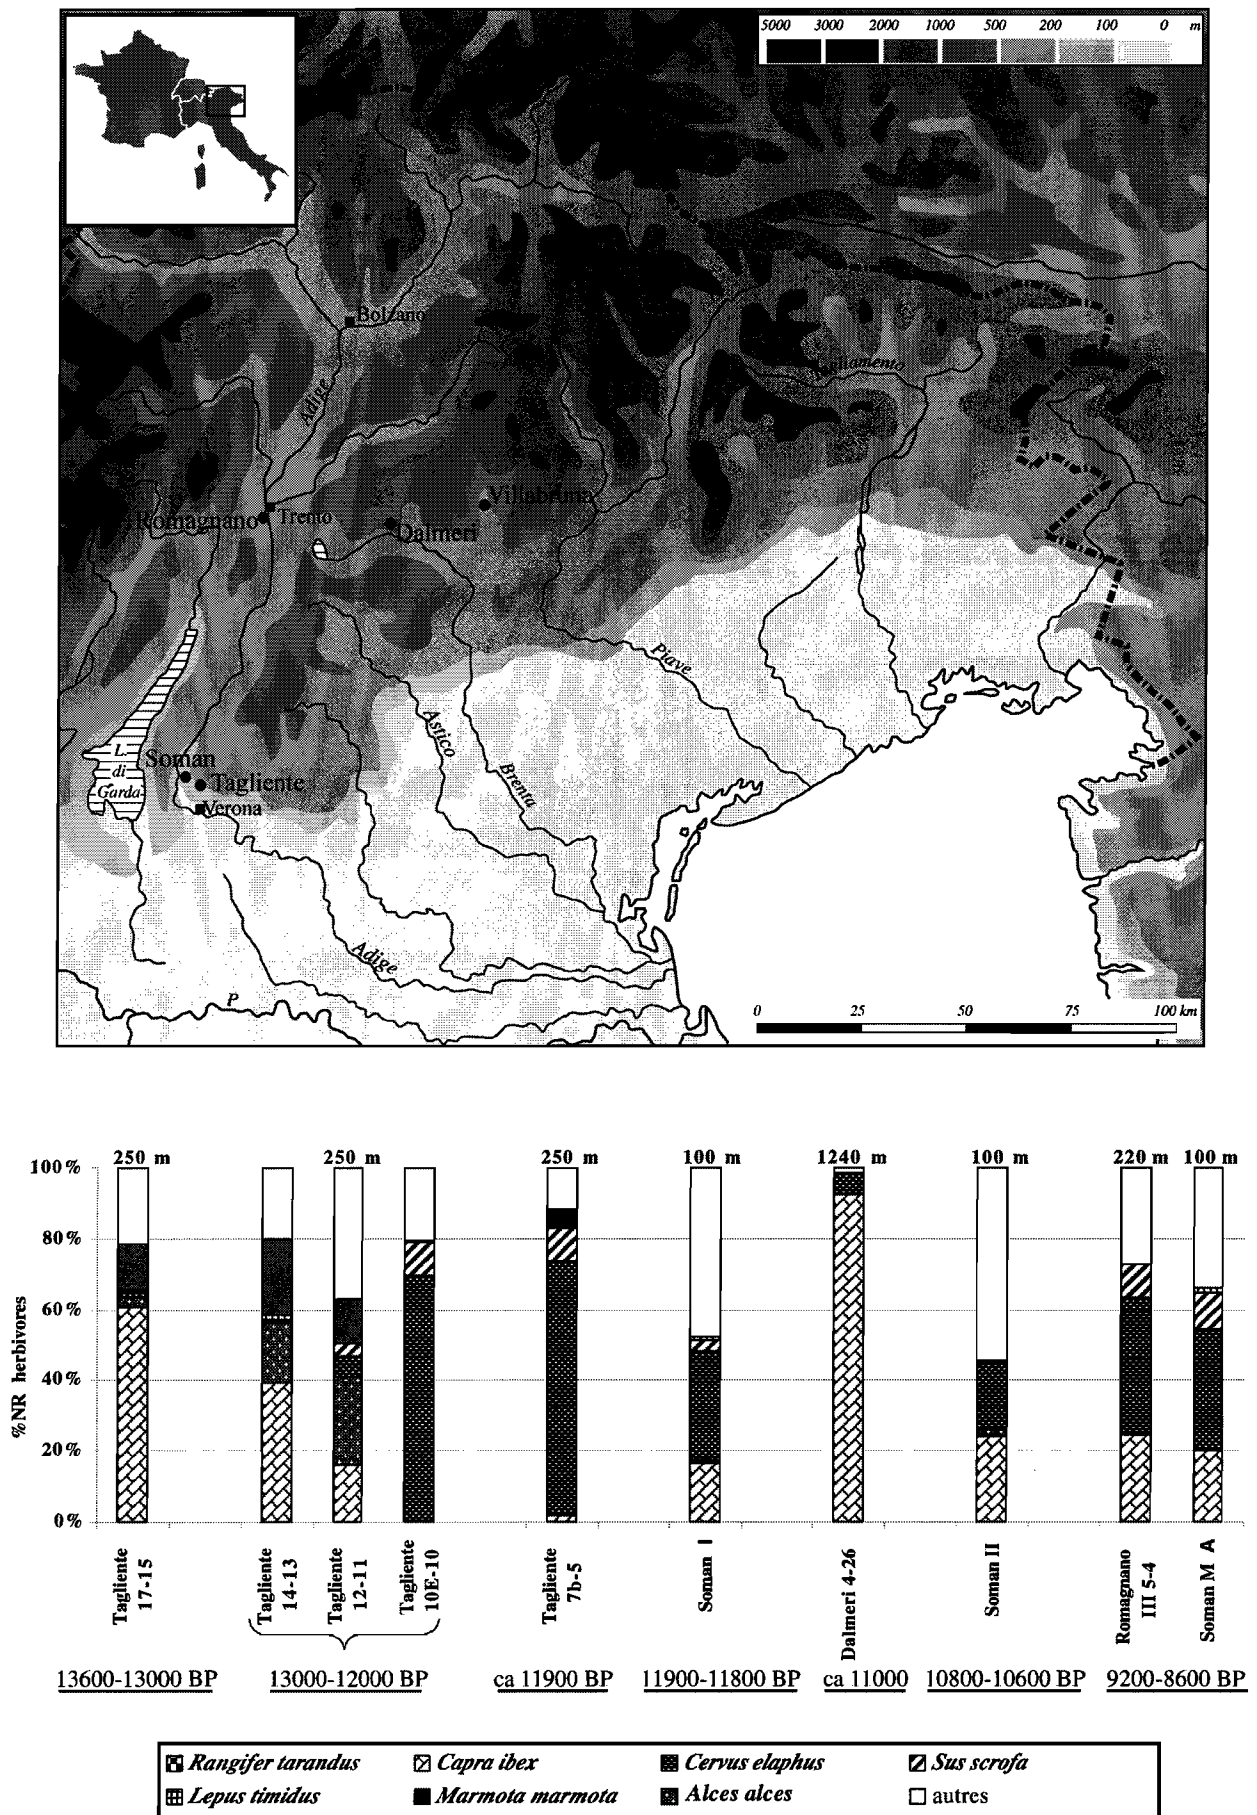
5000 3000 2000 1000 500 200 100 0 m

Bolzano
Adige
Tagliamento
Romagnano
Trento
Dalmeri
Villabruna
Piave
Astico
Brenta
L. di Garda
Soman
Tagliente
Verona
Adige
P

0 25 50 75 100 km

250 m 250 m 250 m 100 m 1240 m 100 m 220 m 100 m

100 %
80 %
60 %
40 %
20 %
0 %

% NR herbivores

Tagliente 17-15
Tagliente 14-13
Tagliente 12-11
Tagliente 10E-10
Tagliente 7b-5
Soman I
Dalmeri 4-26
Soman II
Romagnano III 5-4
Soman M A

13600-13000 BP 13000-12000 BP ca 11900 BP 11900-11800 BP ca 11000 10800-10600 BP 9200-8600 BP

Rangifer tarandus
Capra ibex
Cervus elaphus
Sus scrofa
Lepus timidus
Marmota marmota
Alces alces
autres